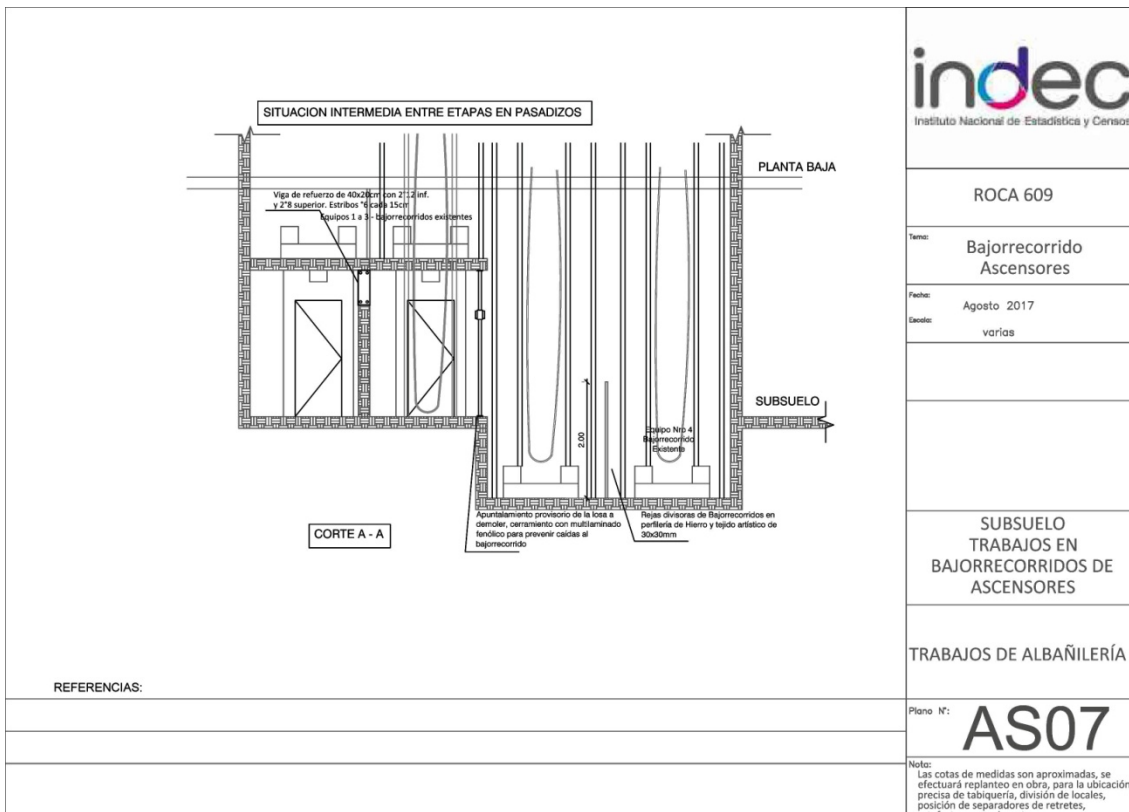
SITUACION INTERMEDIA ENTRE ETAPAS EN PASADIZOS

PLANTA BAJA

Viga de refuerzo de 40x20cm con 2°12 inf. y 2°8 superior. Estribos °6 cada 15cm

Equipos 1 a 3 - bajorrecorridos existentes

SUBSUELO

2.00

Equipo Nro 4 Bajorrecorrido Existente

CORTE A - A

Apuntalamiento provisorio de la losa a demoler, cerramiento con multilaminado fenólico para prevenir caidas al bajorrecorrido

Rejas divisoras de Bajorrecorridos en perfilería de Hierro y tejido artístico de 30x30mm

REFERENCIAS:

indec
Instituto Nacional de Estadística y Censos

ROCA 609

Tema:
Bajorrecorrido Ascensores

Fecha:
Agosto 2017
Escala:
varias

SUBSUELO TRABAJOS EN BAJORRECORRIDOS DE ASCENSORES

TRABAJOS DE ALBAÑILERÍA

Plano N°:
AS07

Nota:
Las cotas de medidas son aproximadas, se efectuará replanteo en obra, para la ubicación precisa de tabiquería, división de locales, posición de separadores de retretes,